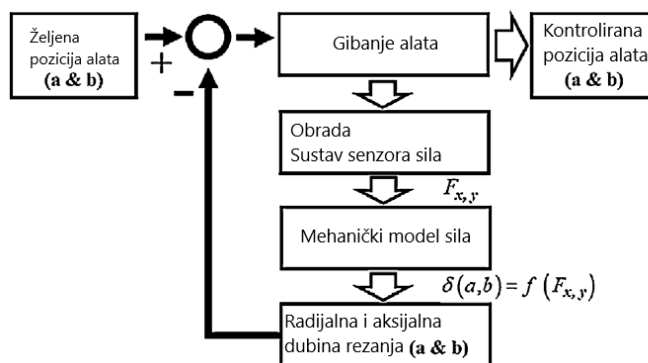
Željena pozicija alata (a & b)

+

−

Gibanje alata

Kontrolirana pozicija alata (a & b)

Obrada
Sustav senzora sila

$F_{x,y}$

Mehanički model sila

$\delta(a,b) = f\left(F_{x,y}\right)$

Radijalna i aksijalna dubina rezanja (a & b)